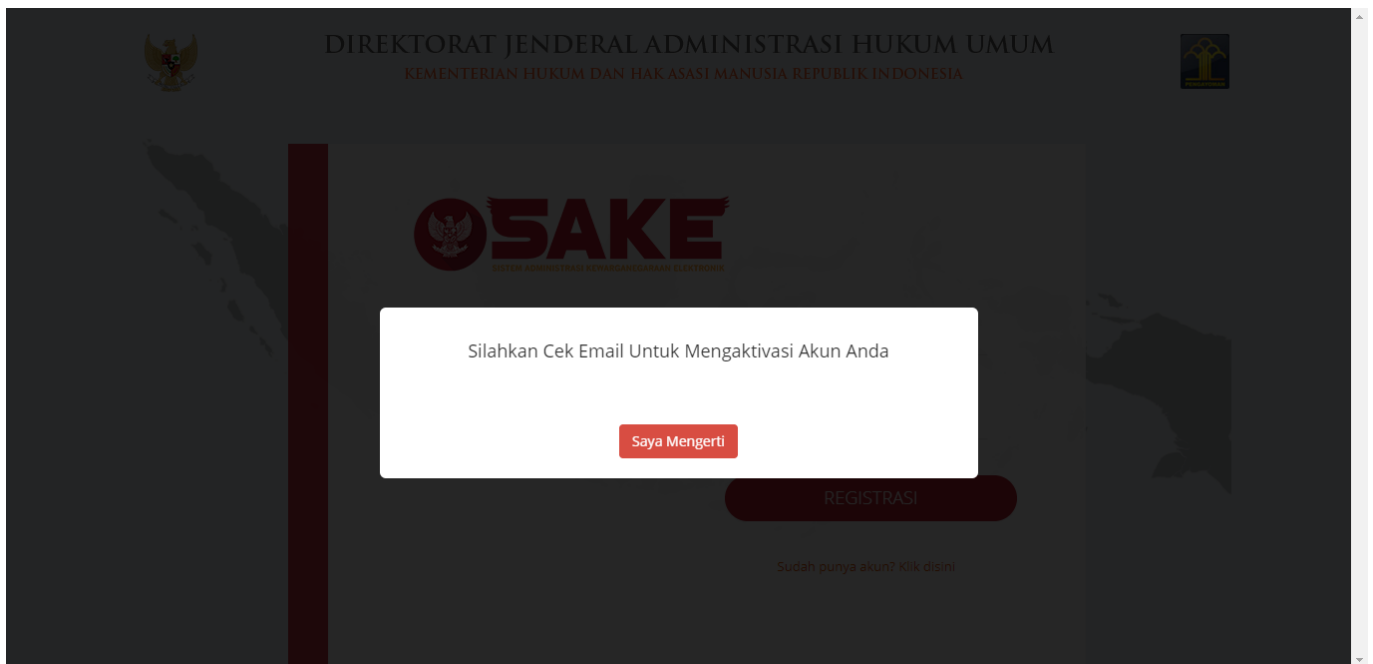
DIREKTORAT JENDERAL ADMINISTRASI HUKUM UMUM
KEMENTERIAN HUKUM DAN HAK ASASI MANUSIA REPUBLIK INDONESIA

SAKE
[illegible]

Silahkan Cek Email Untuk Mengaktivasi Akun Anda

Saya Mengerti

REGISTRASI

Sudah punya akun? Klik disini